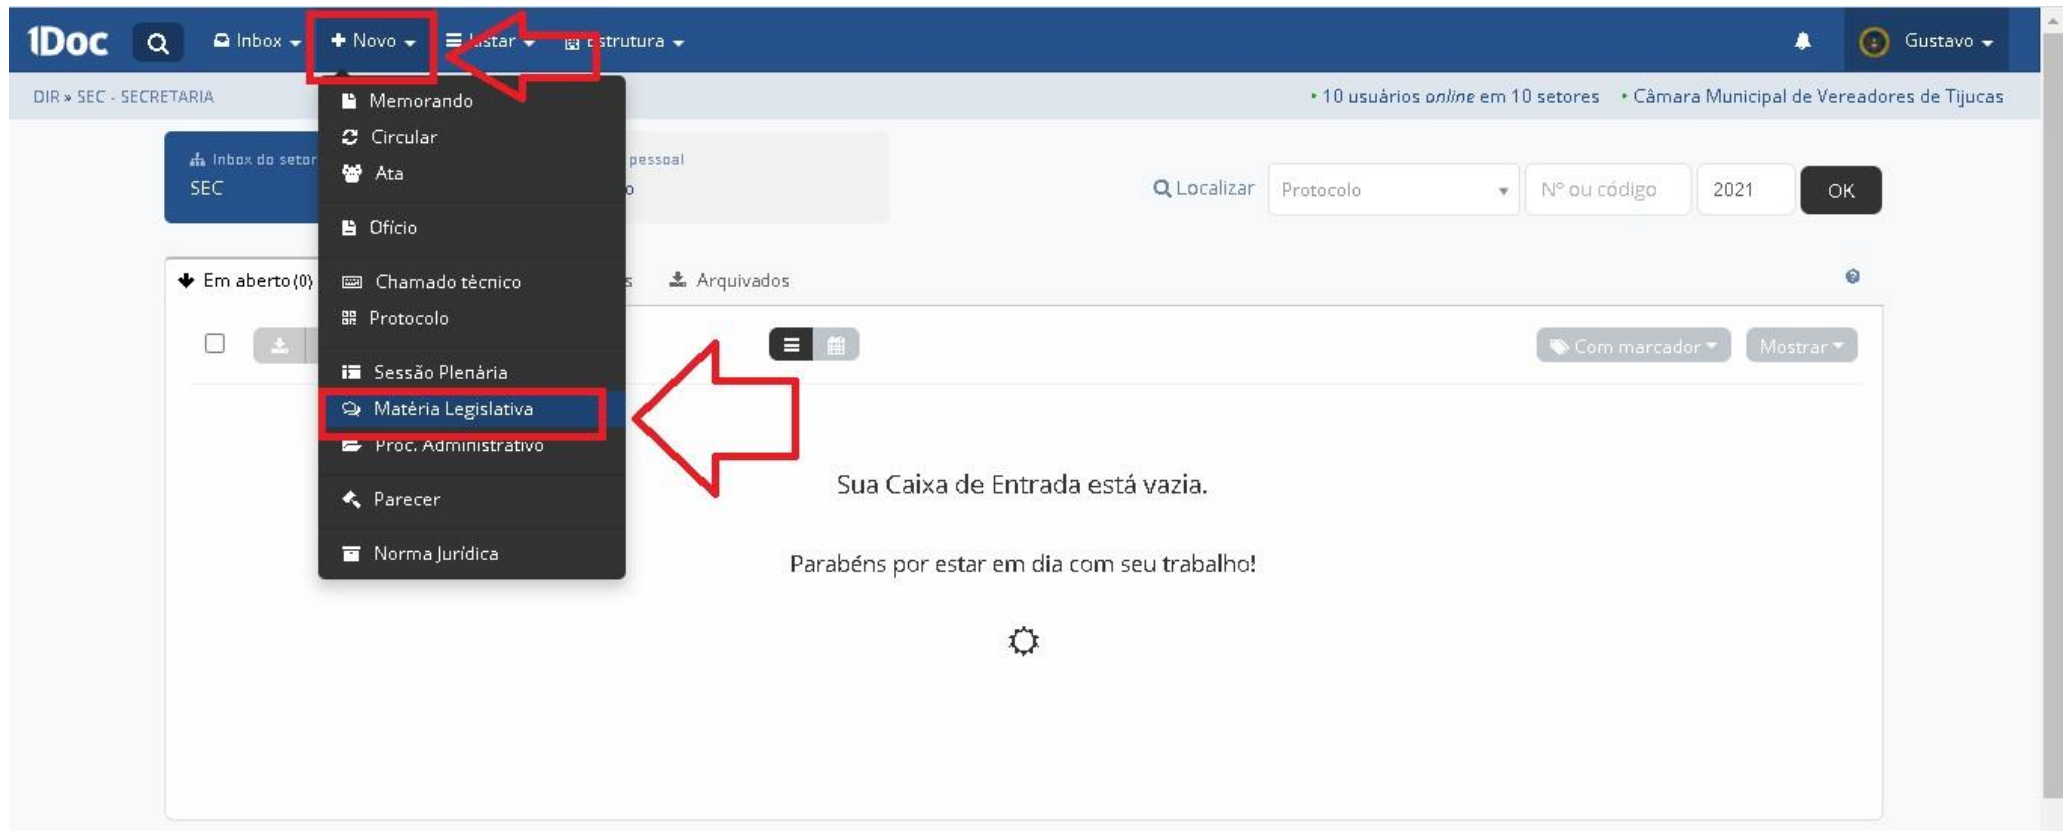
1Doc Inbox Novo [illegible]istar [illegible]strutura Gustavo

DIR » SEC - SECRETARIA • 10 usuários online em 10 setores • Câmara Municipal de Vereadores de Tijucas

Inbox do setor
SEC

pessoal
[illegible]o

Localizar Protocolo Nº ou código 2021 OK

Em aberto (0) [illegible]s Arquivados

Com marcador Mostrar

Memorando
Circular
Ata
Ofício
Chamado técnico
Protocolo
Sessão Plenária
Matéria Legislativa
Proc. Administrativo
Parecer
Norma Jurídica

Sua Caixa de Entrada está vazia.

Parabéns por estar em dia com seu trabalho!